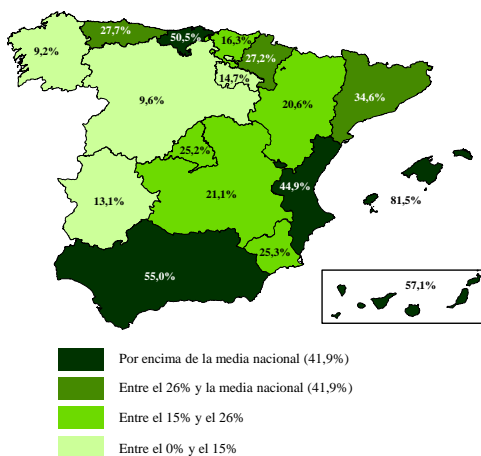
27,7%
50,5%
16,3%
9,2%
27,2%
14,7%
9,6%
20,6%
34,6%
25,2%
21,1%
44,9%
13,1%
81,5%
25,3%
55,0%
57,1%

Por encima de la media nacional (41,9%)
Entre el 26% y la media nacional (41,9%)
Entre el 15% y el 26%
Entre el 0% y el 15%